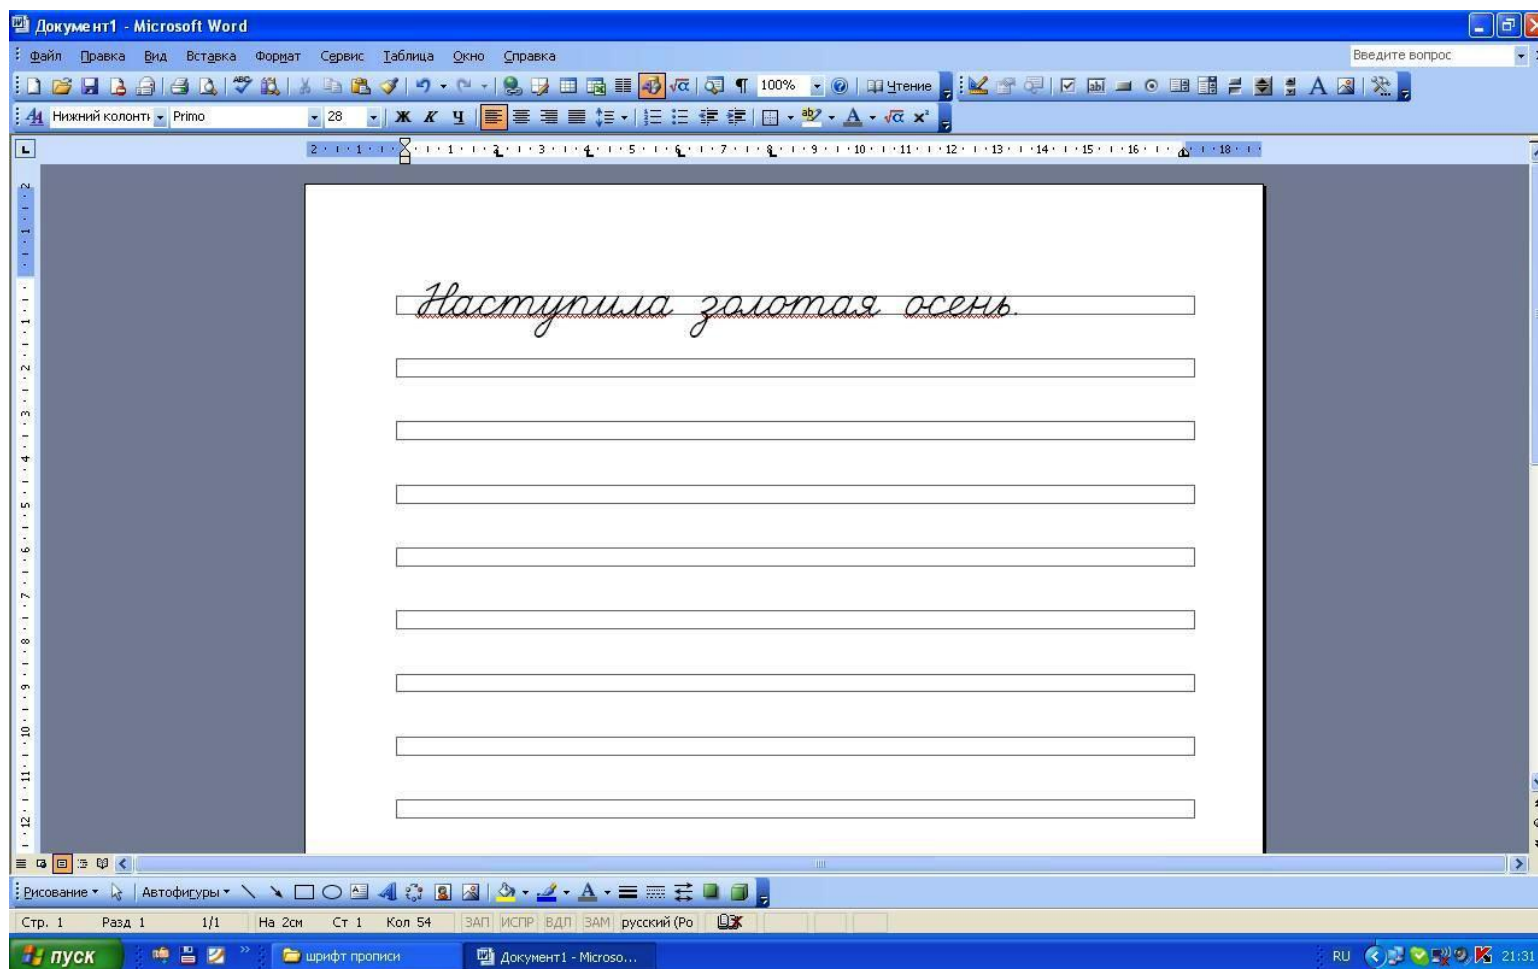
Документ1 - Microsoft Word

Файл Правка Вид Вставка Формат Сервис Таблица Окно Справка

Введите вопрос

100% Чтение

Нижний колонтı Primo 28 Ж К Ч

Наступила золотая осень.

Рисование Автофигуры

Стр. 1 Разд 1 1/1 На 2см Ст 1 Кол 54 ЗАП ИСПР ВДЛ ЗАМ русский (Ро

пуск шрифт прописи Документ1 - Microso... RU 21:31